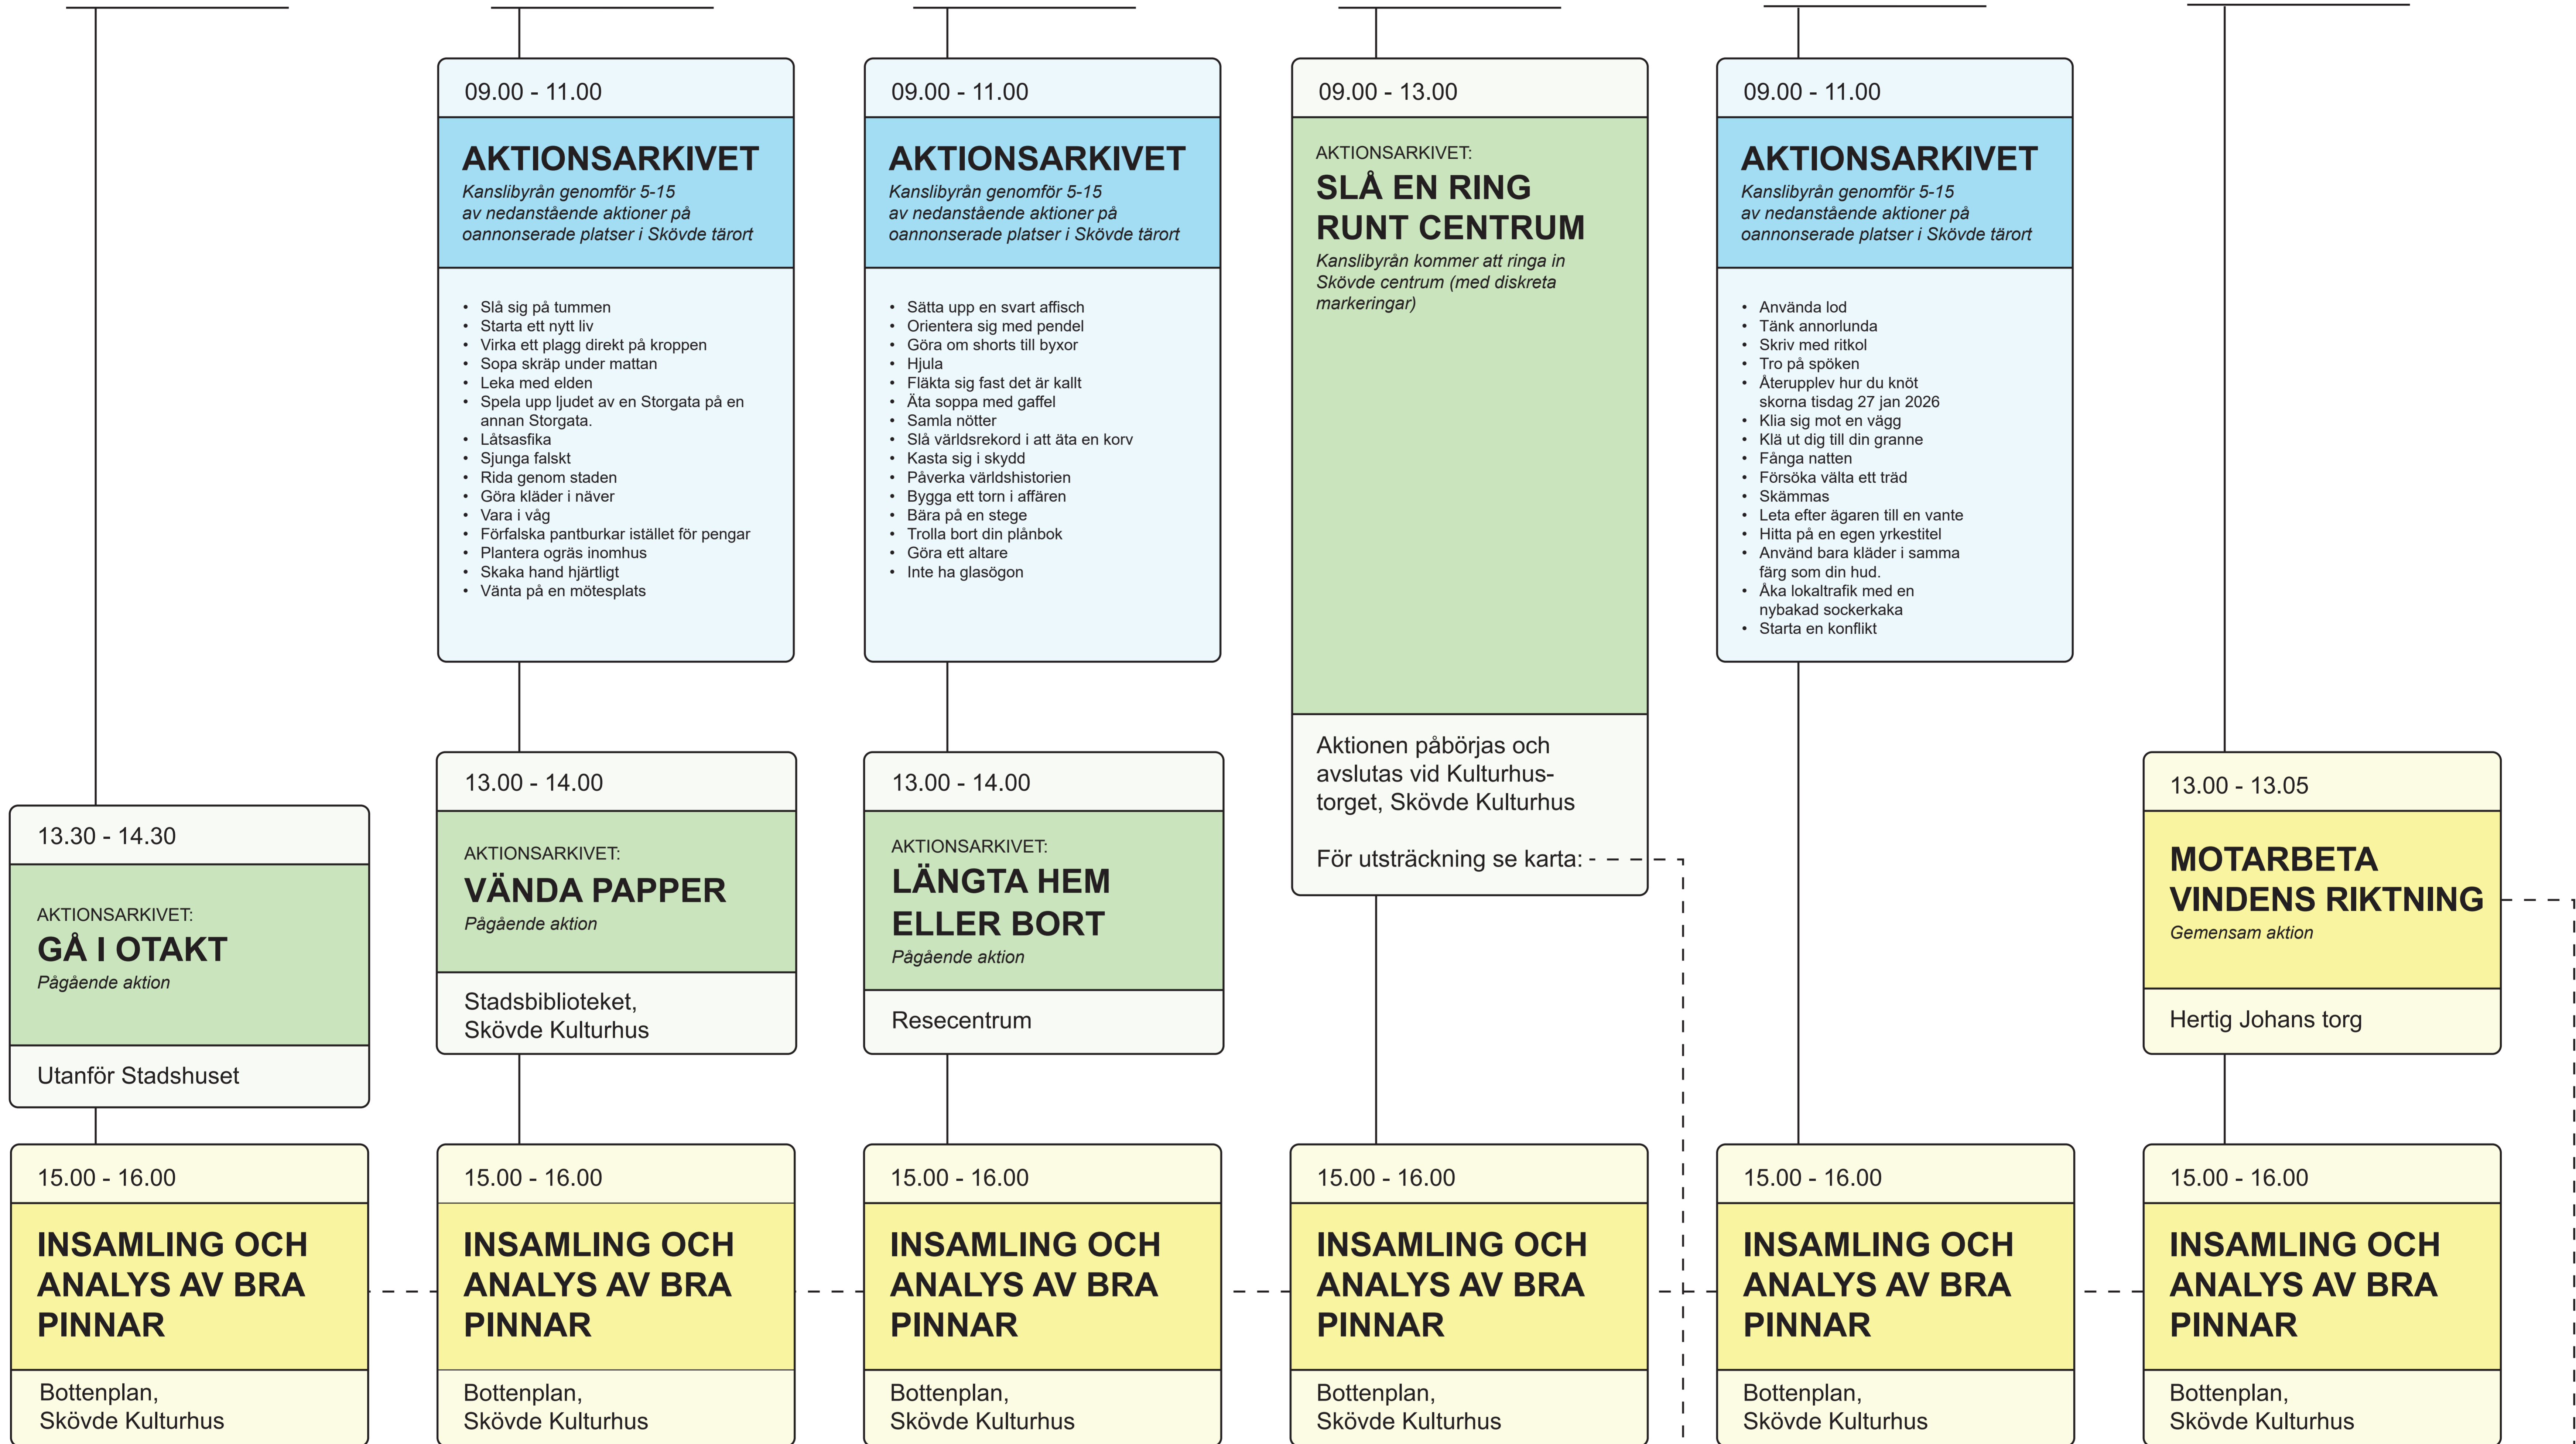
09.00 - 11.00

AKTIONSARKIVET
Kanslibyrån genomför 5-15 av nedanstående aktioner på oannonserade platser i Skövde tärort

- Slå sig på tummen
- Starta ett nytt liv
- Virka ett plagg direkt på kroppen
- Sopa skräp under mattan
- Leka med elden
- Spela upp ljudet av en Storgata på en annan Storgata.
- Låtsasfika
- Sjunga falskt
- Rida genom staden
- Göra kläder i näver
- Vara i våg
- Förfalska pantburkar istället för pengar
- Plantera ogräs inomhus
- Skaka hand hjärtligt
- Vänta på en mötesplats

09.00 - 11.00

AKTIONSARKIVET
Kanslibyrån genomför 5-15 av nedanstående aktioner på oannonserade platser i Skövde tärort

- Sätta upp en svart affisch
- Orientera sig med pendel
- Göra om shorts till byxor
- Hjula
- Fläkta sig fast det är kallt
- Äta soppa med gaffel
- Samla nötter
- Slå världsrekord i att äta en korv
- Kasta sig i skydd
- Påverka världshistorien
- Bygga ett torn i affären
- Bära på en stege
- Trolla bort din plånbok
- Göra ett altare
- Inte ha glasögon

09.00 - 13.00

AKTIONSARKIVET:
SLÅ EN RING RUNT CENTRUM
Kanslibyrån kommer att ringa in Skövde centrum (med diskreta markeringar)

Aktionen påbörjas och avslutas vid Kulturhustorget, Skövde Kulturhus

För utsträckning se karta:

09.00 - 11.00

AKTIONSARKIVET
Kanslibyrån genomför 5-15 av nedanstående aktioner på oannonserade platser i Skövde tärort

- Använda lod
- Tänk annorlunda
- Skriv med ritkol
- Tro på spöken
- Återupplev hur du knöt skorna tisdag 27 jan 2026
- Klia sig mot en vägg
- Klä ut dig till din granne
- Fånga natten
- Försöka välta ett träd
- Skämmas
- Leta efter ägaren till en vante
- Hitta på en egen yrkestitel
- Använd bara kläder i samma färg som din hud.
- Åka lokaltrafik med en nybakad sockerkaka
- Starta en konflikt

13.30 - 14.30

AKTIONSARKIVET:
GÅ I OTAKT
Pågående aktion

Utanför Stadshuset

13.00 - 14.00

AKTIONSARKIVET:
VÄNDA PAPPER
Pågående aktion

Stadsbiblioteket, Skövde Kulturhus

13.00 - 14.00

AKTIONSARKIVET:
LÄNGTA HEM ELLER BORT
Pågående aktion

Resecentrum

13.00 - 13.05

MOTARBETA VINDENS RIKTNING
Gemensam aktion

Hertig Johans torg

15.00 - 16.00
INSAMLING OCH ANALYS AV BRA PINNAR
Bottenplan, Skövde Kulturhus

15.00 - 16.00
INSAMLING OCH ANALYS AV BRA PINNAR
Bottenplan, Skövde Kulturhus

15.00 - 16.00
INSAMLING OCH ANALYS AV BRA PINNAR
Bottenplan, Skövde Kulturhus

15.00 - 16.00
INSAMLING OCH ANALYS AV BRA PINNAR
Bottenplan, Skövde Kulturhus

15.00 - 16.00
INSAMLING OCH ANALYS AV BRA PINNAR
Bottenplan, Skövde Kulturhus

15.00 - 16.00
INSAMLING OCH ANALYS AV BRA PINNAR
Bottenplan, Skövde Kulturhus